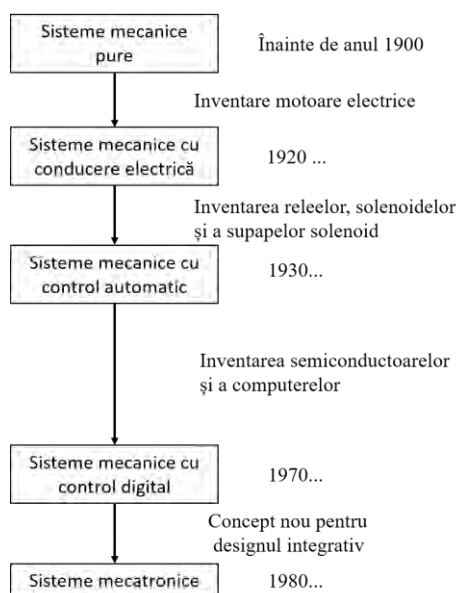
Sisteme mecanice pure

Înainte de anul 1900

Inventare motoare electrice

Sisteme mecanice cu conducere electrică

1920 ...

Inventarea releelor, solenoidelor şi a supapelor solenoid

Sisteme mecanice cu control automatic

1930...

Inventarea semiconductoarelor şi a computerelor

Sisteme mecanice cu control digital

1970...

Concept nou pentru designul integrativ

Sisteme mecatronice

1980...